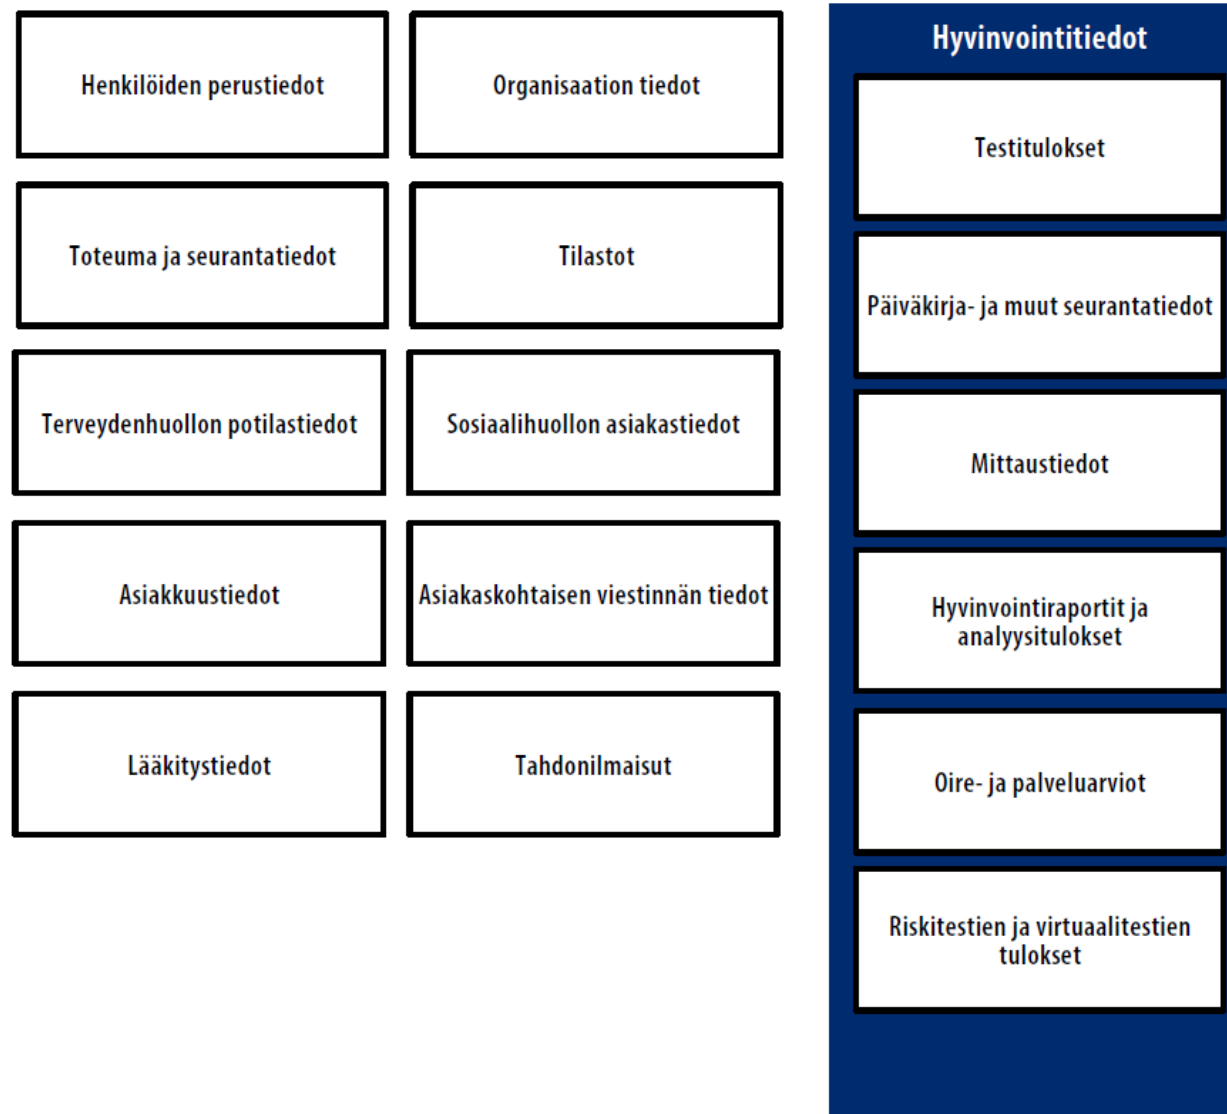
Henkilöiden perustiedot

Organisaation tiedot

Toteuma ja seurantatiedot

Tilastot

Terveydenhuollon potilastiedot

Sosiaalihuollon asiakastiedot

Asiakkuustiedot

Asiakaskohtaisen viestinnän tiedot

Lääkitystiedot

Tahdonilmaisut

Hyvinvointitiedot

Testitulokset

Päiväkirja- ja muut seurantatiedot

Mittaustiedot

Hyvinvointiraportit ja analyysitulokset

Oire- ja palveluarviot

Riskitestien ja virtuaalitestien tulokset